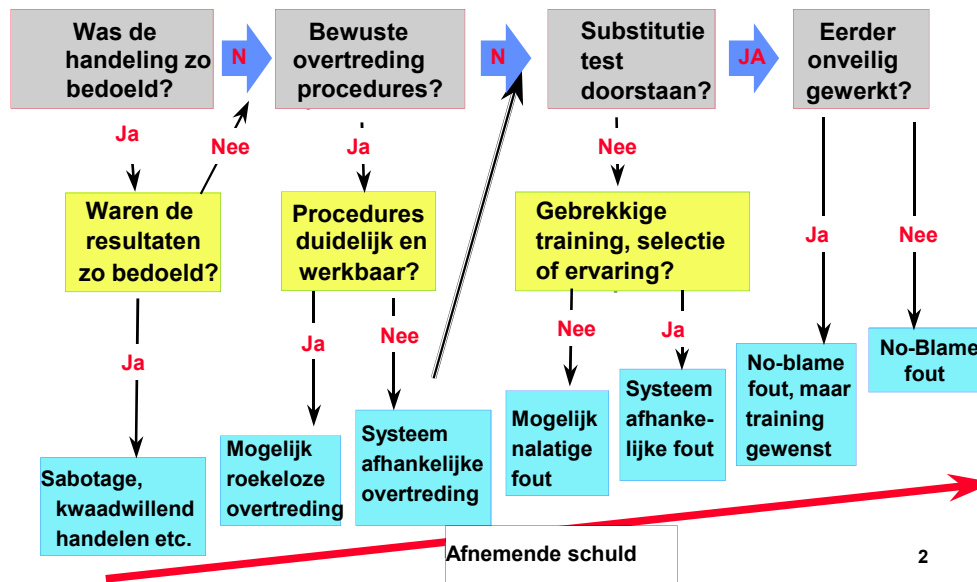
Was de handeling zo bedoeld?

N

Bewuste overtreding procedures?

N

Substitutie test doorstaan?

JA

Eerder onveilig gewerkt?

Ja

Nee

Ja

Nee

Waren de resultaten zo bedoeld?

Procedures duidelijk en werkbaar?

Gebrekkige training, selectie of ervaring?

Ja

Nee

Ja

Ja

Nee

Nee

Ja

Sabotage, kwaadwillend handelen etc.

Mogelijk roekeloze overtreding

Systeem afhankelijke overtreding

Mogelijk nalatige fout

Systeem afhanke-lijke fout

No-blame fout, maar training gewenst

No-Blame fout

Afnemende schuld

2